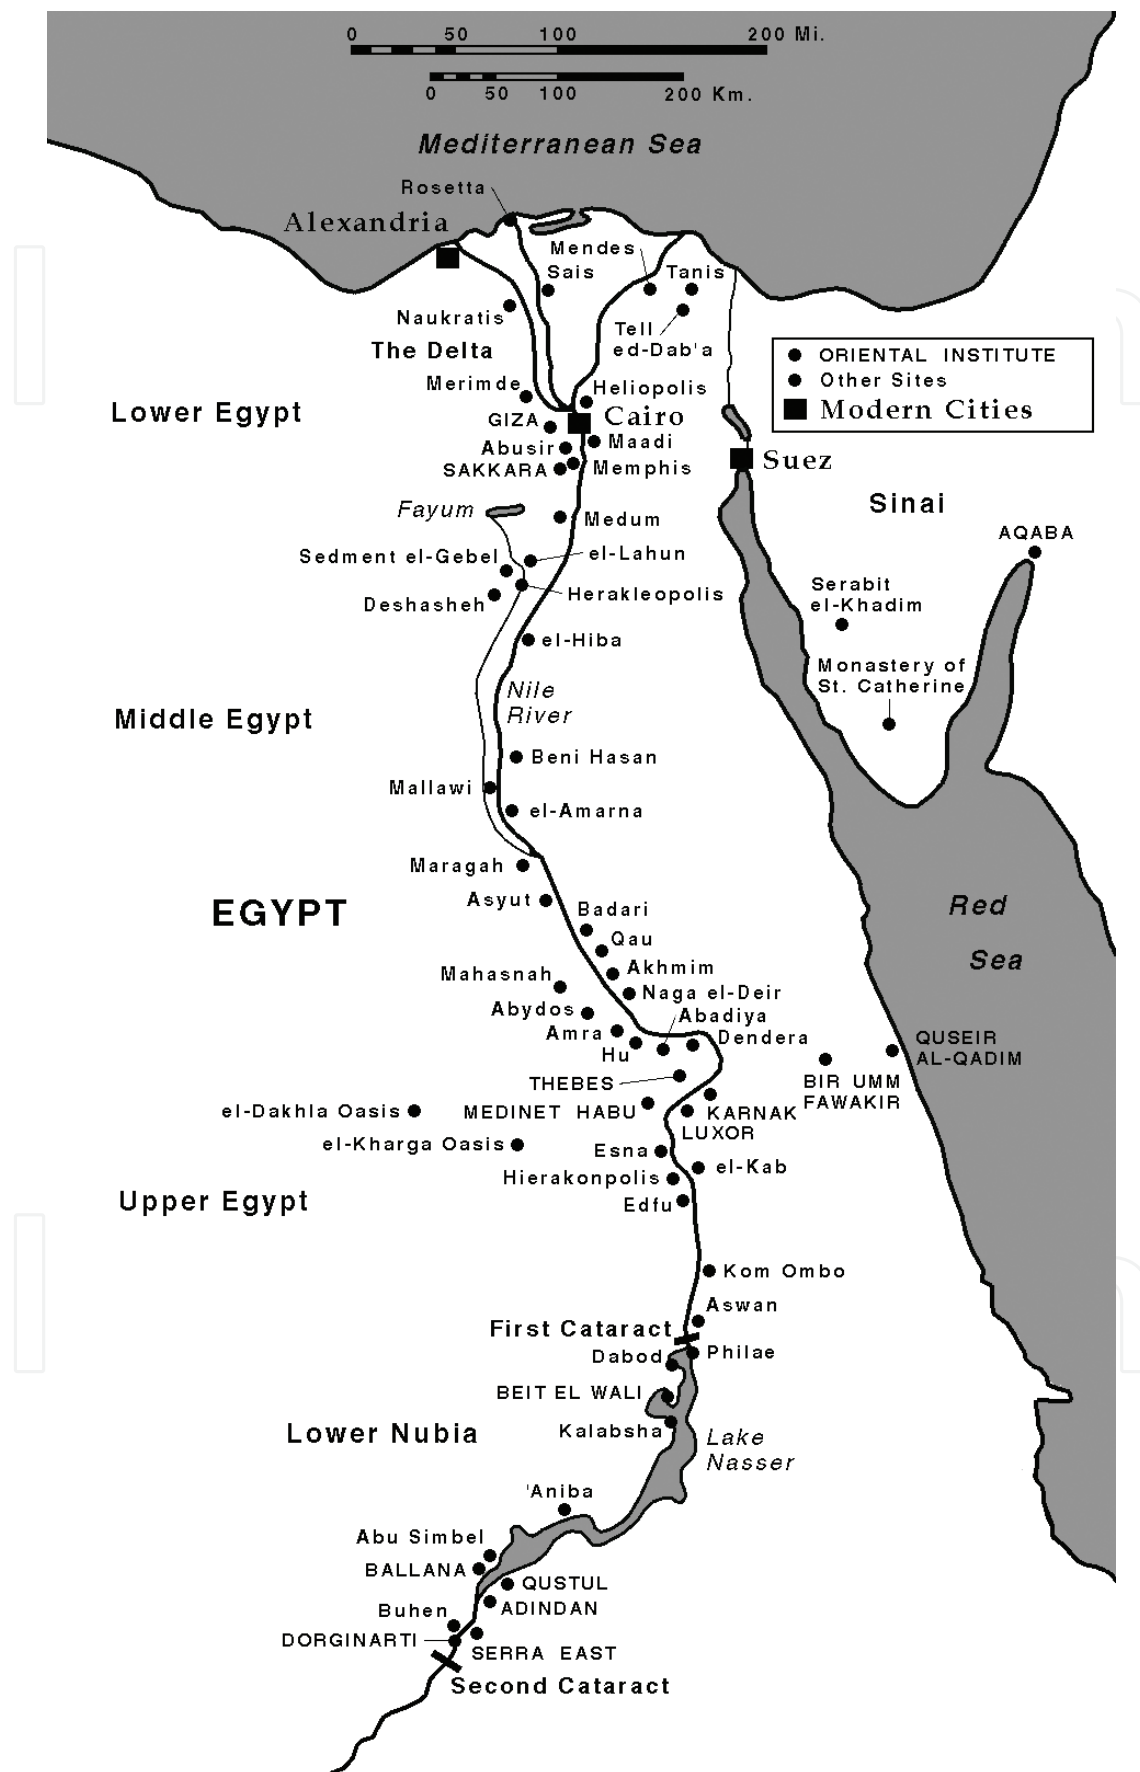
0 50 100 200 Mi.
0 50 100 200 Km.

Mediterranean Sea

Rosetta
Alexandria
Mendes
Sais
Tanis
Naukratis
Tell ed-Dab'a
The Delta
Merimde
Heliopolis
Lower Egypt
GIZA
Cairo
Abusir
Maadi
SAKKARA
Memphis
Suez

● ORIENTAL INSTITUTE
● Other Sites
■ Modern Cities

Sinai
AQABA
Fayum
Medum
Sedment el-Gebel
el-Lahun
Herakleopolis
Deshasheh
Serabit el-Khadim
el-Hiba
Monastery of St. Catherine
Nile River
Middle Egypt
Beni Hasan
Mallawi
el-Amarna
Maragah
EGYPT
Asyut
Badari
Red Sea
Qau
Mahasnah
Akhmim
Naga el-Deir
Abydos
Abadiya
Amra
Dendera
Hu
QUSEIR AL-QADIM
THEBES
BIR UMM FAWAKIR
el-Dakhla Oasis
MEDINET HABU
KARNAK
LUXOR
el-Kharga Oasis
Esna
Hierakonpolis
el-Kab
Upper Egypt
Edfu
Kom Ombo
Aswan
First Cataract
Dabod
Philae
BEIT EL WALI
Lower Nubia
Kalabsha
Lake Nasser
'Aniba
Abu Simbel
BALLANA
QUSTUL
Buhen
ADINDAN
DORGINARTI
SERRA EAST
Second Cataract